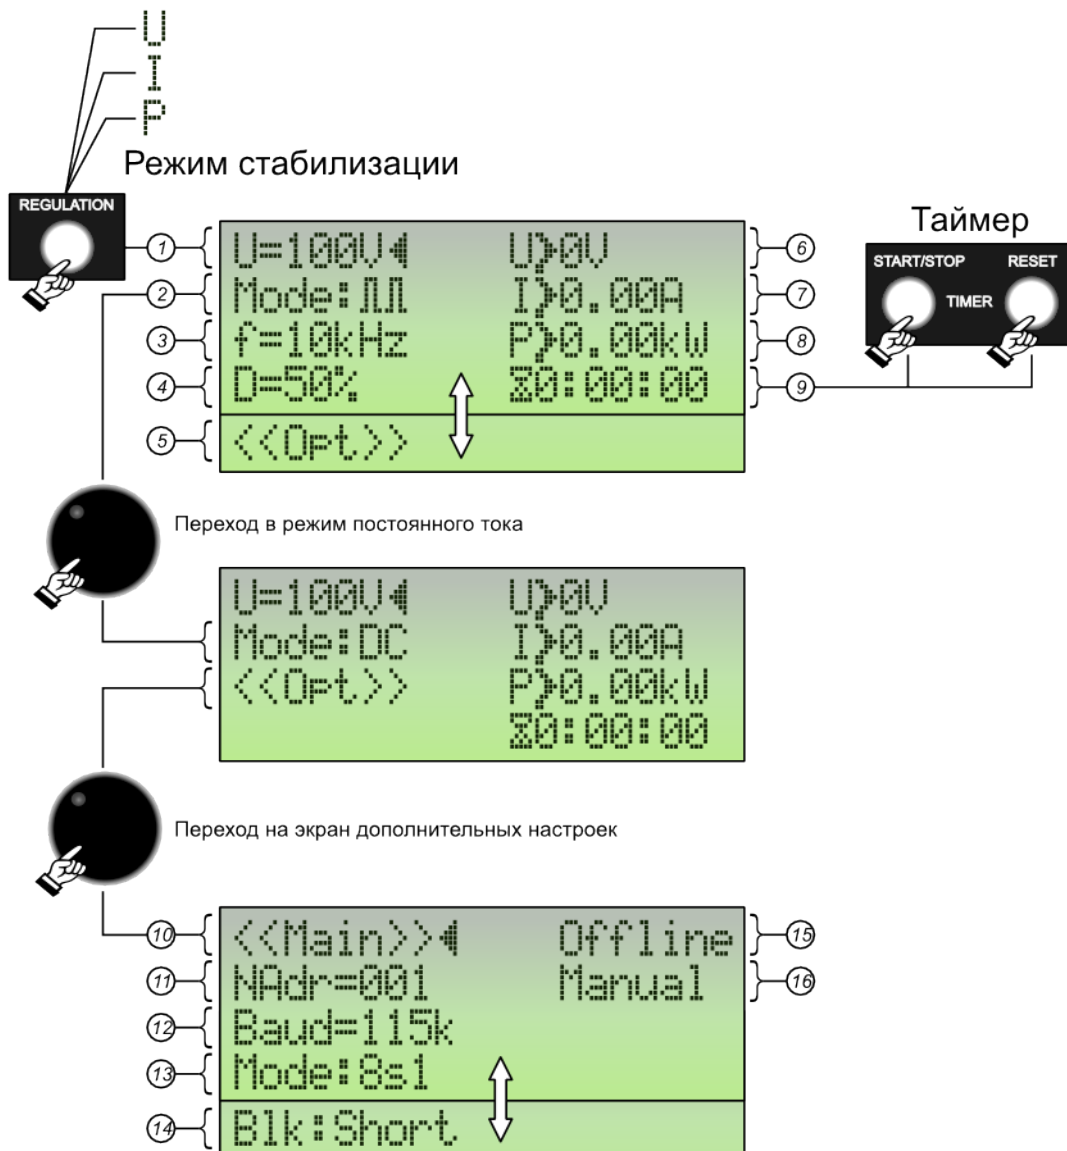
U
I
P
Режим стабилизации

REGULATION

Таймер

START/STOP
RESET
TIMER

1 U=100V◄ U>0V 6
2 Mode:ЛЛ I>0.00A 7
3 f=10kHz P>0.00kW 8
4 D=50% ⌛0:00:00 9
5 <<Opt>>

Переход в режим постоянного тока

U=100V◄ U>0V
Mode:DC I>0.00A
<<Opt>> P>0.00kW
⌛0:00:00

Переход на экран дополнительных настроек

10 <<Main>>◄ Offline 15
11 NAdr=001 Manual 16
12 Baud=115k
13 Mode:8s1
14 Blk:Short